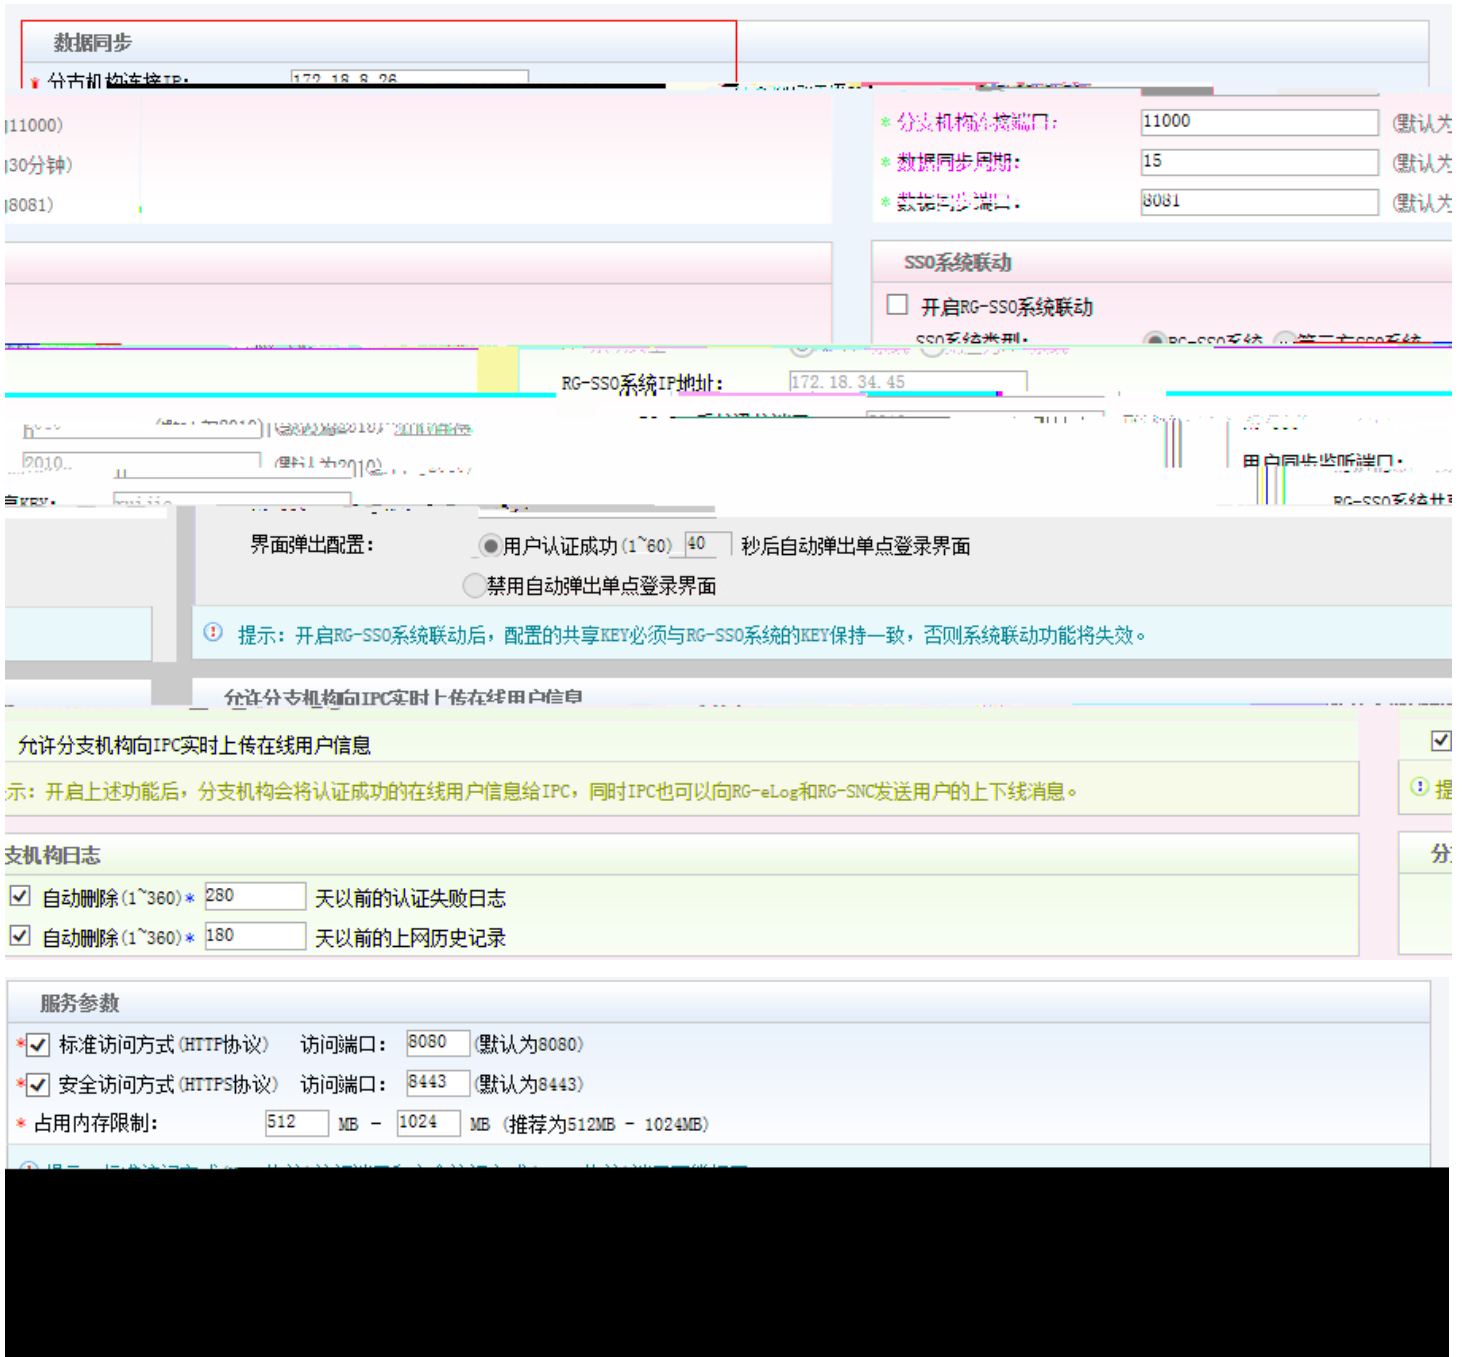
数据同步

* 分支机构连接IP: 172.18.8.26

11000)
30分钟)
8081)

* 分支机构连接端口: 11000 (默认为
* 数据同步周期: 15 (默认为
* 数据同步端口: 8081 (默认为

SSO系统联动

开启RG-SSO系统联动

SSO系统类型: RG-SSO系统 第三方SSO系统

RG-SSO系统IP地址: 172.18.34.45

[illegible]

2010

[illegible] (默认为2010)

享KEY: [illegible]

用户同步监听端口:

RG-SSO系统共享

界面弹出配置: 用户认证成功(1~60) 40 秒后自动弹出单点登录界面

禁用自动弹出单点登录界面

提示: 开启RG-SSO系统联动后,配置的共享KEY必须与RG-SSO系统的KEY保持一致,否则系统联动功能将失效。

允许分支机构向IPC实时上传在线用户信息

允许分支机构向IPC实时上传在线用户信息

示: 开启上述功能后,分支机构会将认证成功的在线用户信息给IPC,同时IPC也可以向RG-eLog和RG-SNC发送用户的上下线消息。

提

支机构日志

分

自动删除(1~360) * 280 天以前的认证失败日志

自动删除(1~360) * 180 天以前的上网历史记录

服务参数

* 标准访问方式(HTTP协议) 访问端口: 8080 (默认为8080)

* 安全访问方式(HTTPS协议) 访问端口: 8443 (默认为8443)

* 占用内存限制: 512 MB - 1024 MB (推荐为512MB - 1024MB)

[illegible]